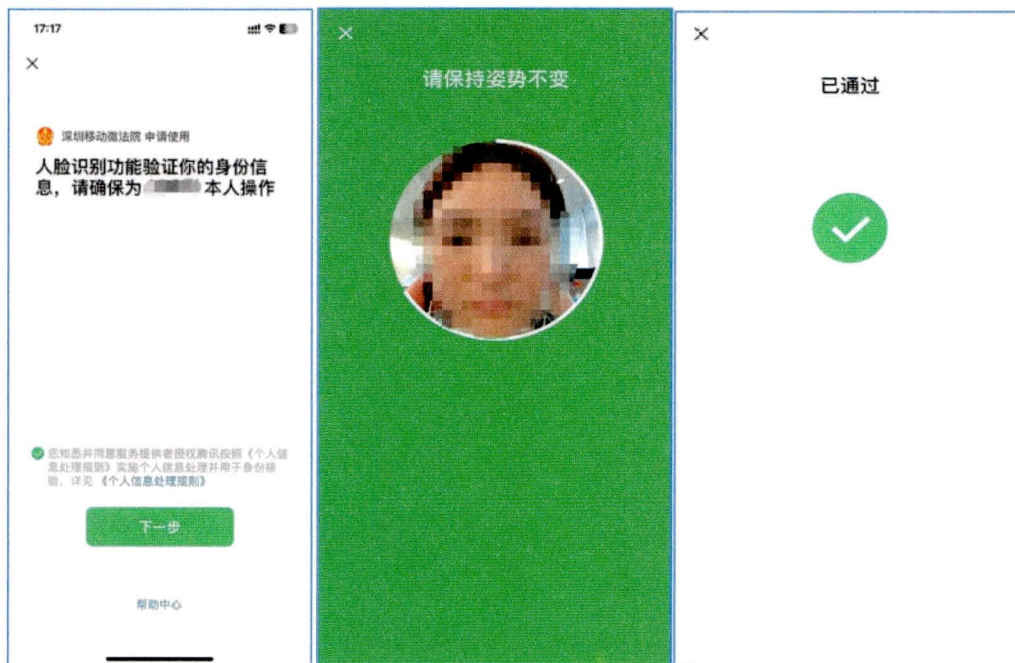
17:17

×

深圳移动微法院 申请使用

人脸识别功能验证你的身份信息，请确保为 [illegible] 本人操作

您知悉并同意服务提供者授权腾讯按照《个人信息处理规则》实施个人信息处理并用于身份核验。详见《个人信息处理规则》

下一步

帮助中心

×

请保持姿势不变

×

已通过